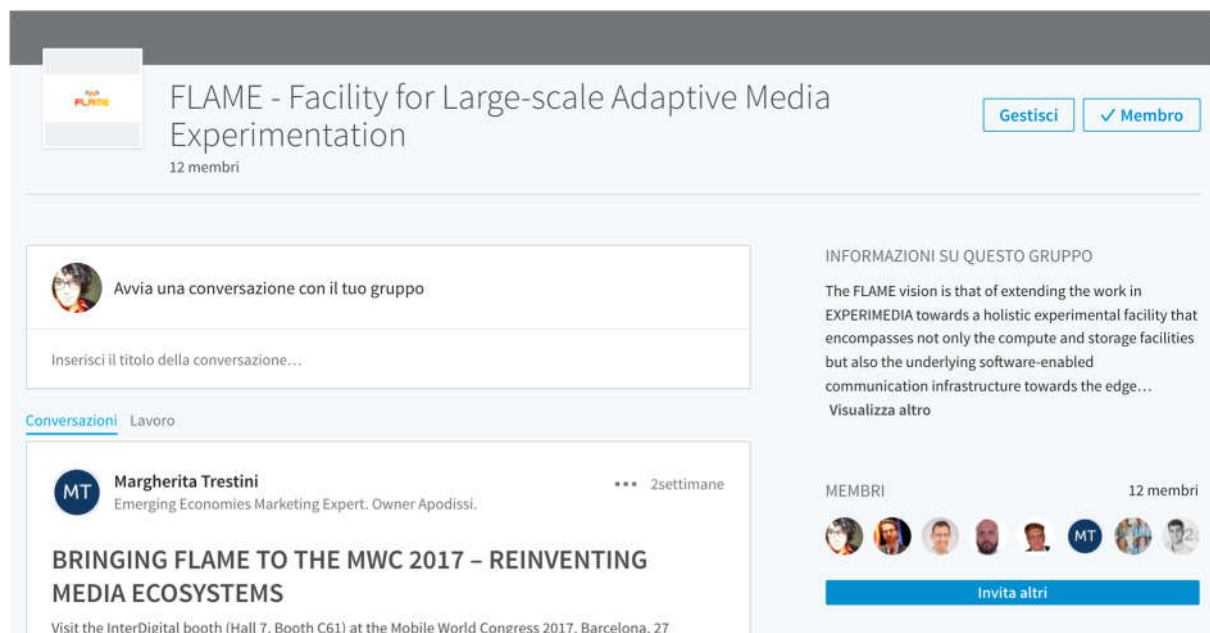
FLAME

FLAME - Facility for Large-scale Adaptive Media Experimentation

12 membri

Gestisci

✓ Membro

Avvia una conversazione con il tuo gruppo

Inserisci il titolo della conversazione…

Conversazioni Lavoro

MT

Margherita Trestini

Emerging Economies Marketing Expert. Owner Apodissi.

••• 2settimane

BRINGING FLAME TO THE MWC 2017 – REINVENTING MEDIA ECOSYSTEMS

Visit the InterDigital booth (Hall 7, Booth C61) at the Mobile World Congress 2017, Barcelona, 27

INFORMAZIONI SU QUESTO GRUPPO

The FLAME vision is that of extending the work in EXPERIMEDIA towards a holistic experimental facility that encompasses not only the compute and storage facilities but also the underlying software-enabled communication infrastructure towards the edge…

Visualizza altro

MEMBRI

12 membri

MT

+2

Invita altri